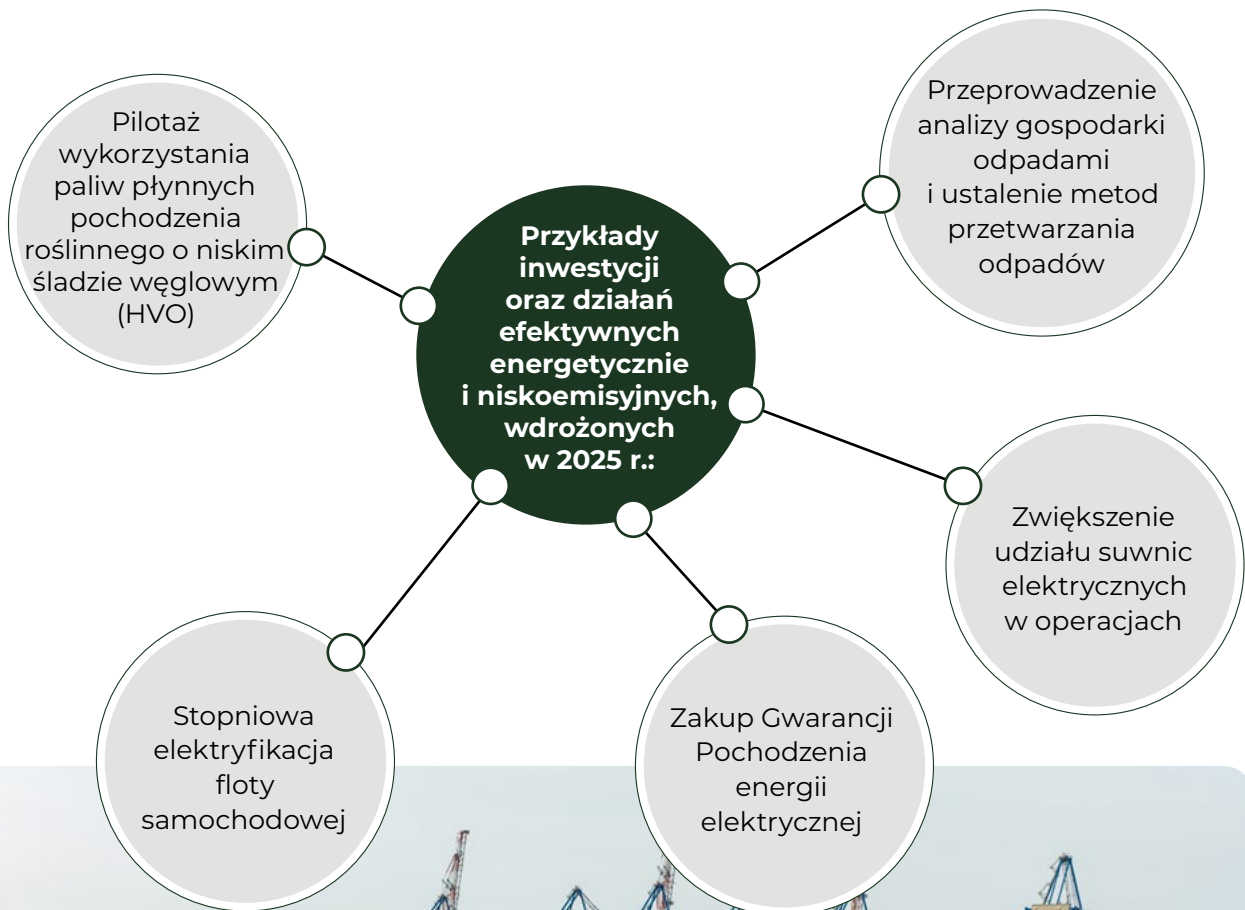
Przykłady inwestycji oraz działań efektywnych energetycznie i niskoemisyjnych, wdrożonych w 2025 r.:

Pilotaż wykorzystania paliw płynnych pochodzenia roślinnego o niskim śladzie węglowym (HVO)

Przeprowadzenie analizy gospodarki odpadami i ustalenie metod przetwarzania odpadów

Zwiększenie udziału suwnic elektrycznych w operacjach

Zakup Gwarancji Pochodzenia energii elektrycznej

Stopniowa elektryfikacja floty samochodowej